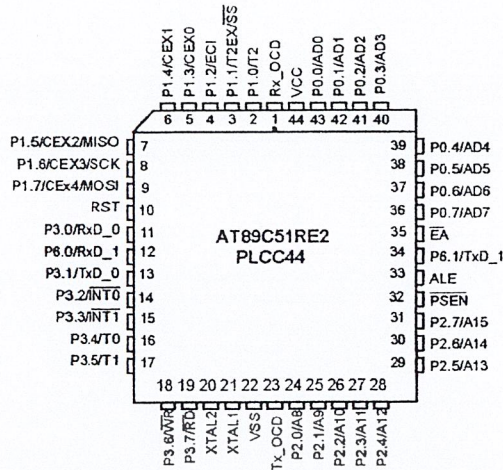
P1.4/CEX1
P1.3/CEX0
P1.2/ECI
P1.1/T2EX/$\overline{SS}$
P1.0/T2
Rx_OCD
VCC
P0.0/AD0
P0.1/AD1
P0.2/AD2
P0.3/AD3

6 5 4 3 2 1 44 43 42 41 40

P1.5/CEX2/MISO 7
P1.6/CEX3/SCK 8
P1.7/CEx4/MOSI 9
RST 10
P3.0/RxD_0 11
P6.0/RxD_1 12
P3.1/TxD_0 13
P3.2/$\overline{INT0}$ 14
P3.3/$\overline{INT1}$ 15
P3.4/T0 16
P3.5/T1 17

39 P0.4/AD4
38 P0.5/AD5
37 P0.6/AD6
36 P0.7/AD7
35 $\overline{EA}$
34 P6.1/TxD_1
33 ALE
32 $\overline{PSEN}$
31 P2.7/A15
30 P2.6/A14
29 P2.5/A13

AT89C51RE2
PLCC44

18 19 20 21 22 23 24 25 26 27 28

P3.6/$\overline{WR}$
P3.7/$\overline{RD}$
XTAL2
XTAL1
VSS
Tx_OCD
P2.0/A8
P2.1/A9
P2.2/A10
P2.3/A11
P2.4/A12